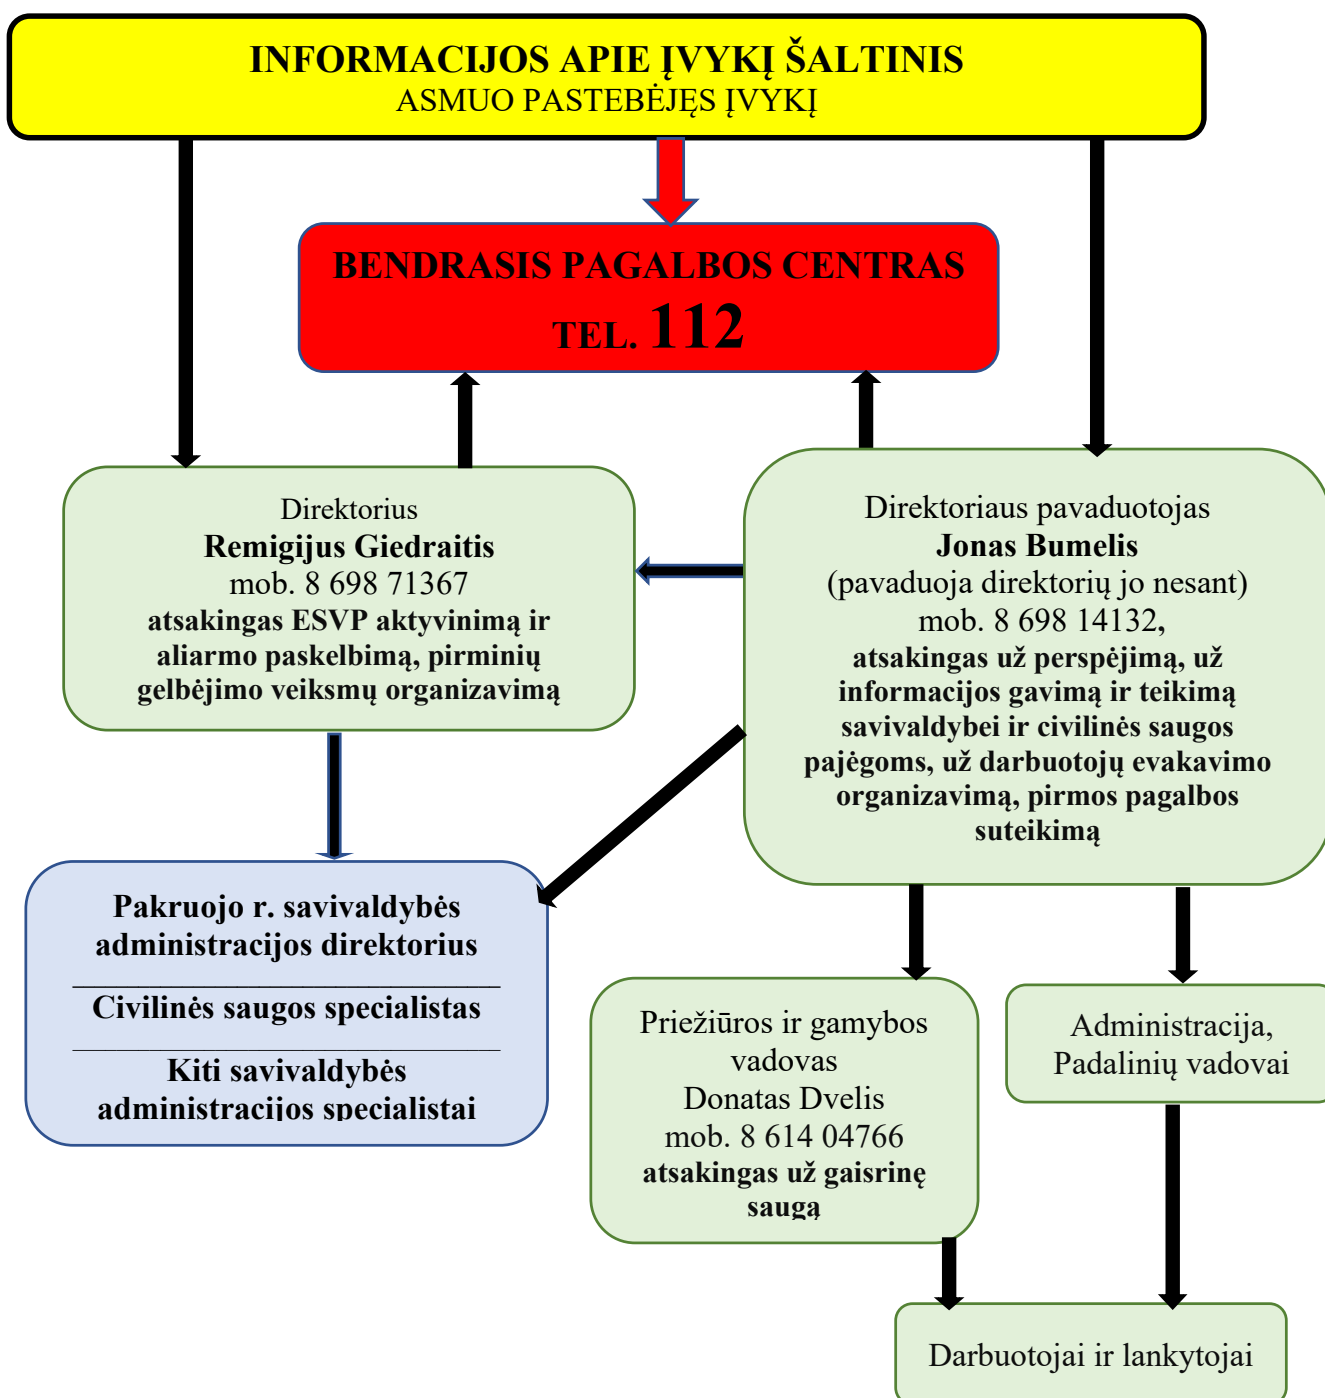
INFORMACIJOS APIE ĮVYKĮ ŠALTINIS
ASMUO PASTEBĖJĘS ĮVYKĮ

BENDRASIS PAGALBOS CENTRAS
TEL. 112

Direktorius
Remigijus Giedraitis
mob. 8 698 71367
atsakingas ESVP aktyvinimą ir aliarmo paskelbimą, pirminių gelbėjimo veiksmų organizavimą

Direktoriaus pavaduotojas
Jonas Bumelis
(pavaduoja direktorių jo nesant)
mob. 8 698 14132,
atsakingas už perspėjimą, už informacijos gavimą ir teikimą savivaldybei ir civilinės saugos pajėgoms, už darbuotojų evakavimo organizavimą, pirmos pagalbos suteikimą

Pakruojo r. savivaldybės administracijos direktorius

Civilinės saugos specialistas

Kiti savivaldybės administracijos specialistai

Priežiūros ir gamybos vadovas
Donatas Dvelis
mob. 8 614 04766
atsakingas už gaisrinę saugą

Administracija,
Padalinių vadovai

Darbuotojai ir lankytojai